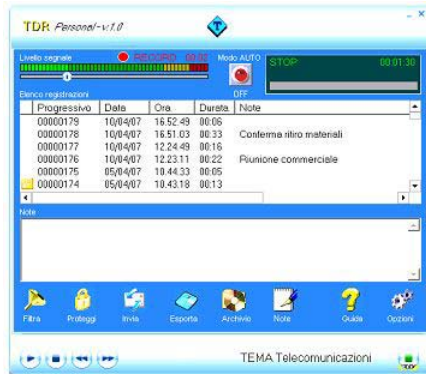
TDR Personal - v.1.0

- x

Livello segnale

RECORD 00:00

Modo AUTO

OFF

STOP

00:01:30

Elenco registrazioni

| Progressivo | Data | Ora | Durata | Note |
|---|---|---|---|---|
| 00000179 | 10/04/07 | 16.52.49 | 00:06 | |
| 00000178 | 10/04/07 | 16.51.03 | 00:33 | Conferma ritiro materiali |
| 00000177 | 10/04/07 | 12.24.49 | 00:16 | |
| 00000176 | 10/04/07 | 12.23.11 | 00:22 | Riunione commerciale |
| 00000175 | 05/04/07 | 10.44.33 | 00:05 | |
| 00000174 | 05/04/07 | 10.43.18 | 00:13 | |

Note

Filtra Proteggi Invia Esporta Archivio Note Guida Opzioni

TEMA Telecomunicazioni